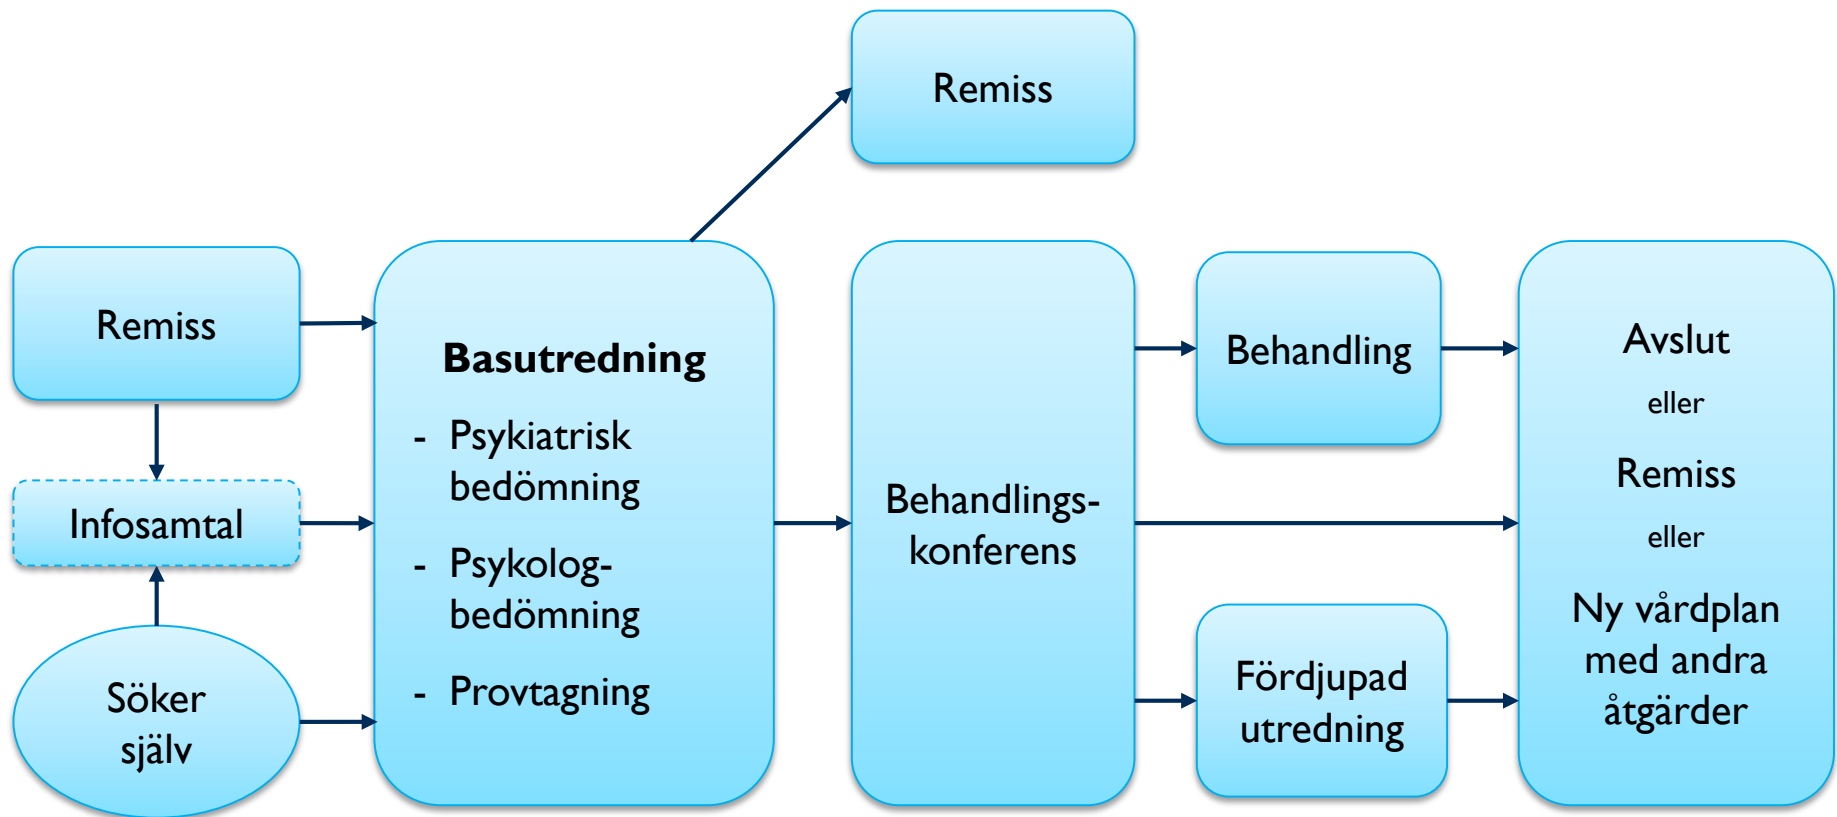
Remiss

Remiss

Infosamtal

Söker själv

Basutredning

- Psykiatrisk bedömning
- Psykolog-bedömning
- Provtagning

Behandlings-konferens

Behandling

Fördjupad utredning

Avslut

eller

Remiss

eller

Ny vårdplan med andra åtgärder